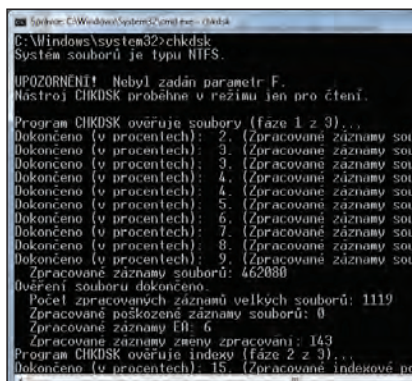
Správce: C:\Windows\System32\cmd.exe - chkdsk

C:\Windows\system32>chkdsk
Systém souborů je typu NTFS.

UPOZORNĚNÍ! Nebyl zadán parametr F.
Nástroj CHKDSK proběhne v režimu jen pro čtení.

Program CHKDSK ověřuje soubory (fáze 1 z 3)...
Dokončeno (v procentech): 2. (Zpracované záznamy sou
Dokončeno (v procentech): 3. (Zpracované záznamy sou
Dokončeno (v procentech): 3. (Zpracované záznamy sou
Dokončeno (v procentech): 4. (Zpracované záznamy sou
Dokončeno (v procentech): 4. (Zpracované záznamy sou
Dokončeno (v procentech): 5. (Zpracované záznamy sou
Dokončeno (v procentech): 6. (Zpracované záznamy sou
Dokončeno (v procentech): 7. (Zpracované záznamy sou
Dokončeno (v procentech): 8. (Zpracované záznamy sou
Dokončeno (v procentech): 9. (Zpracované záznamy sou
Zpracované záznamy souborů: 462080
Ověření souborů dokončeno.
Počet zpracovaných záznamů velkých souborů: 1119
Zpracované poškozené záznamy souborů: 0
Zpracované záznamy EA: 6
Zpracované záznamy změny zpracování: 143
Program CHKDSK ověřuje indexy (fáze 2 z 3)...
Dokončeno (v procentech): 15. (Zpracované indexové po